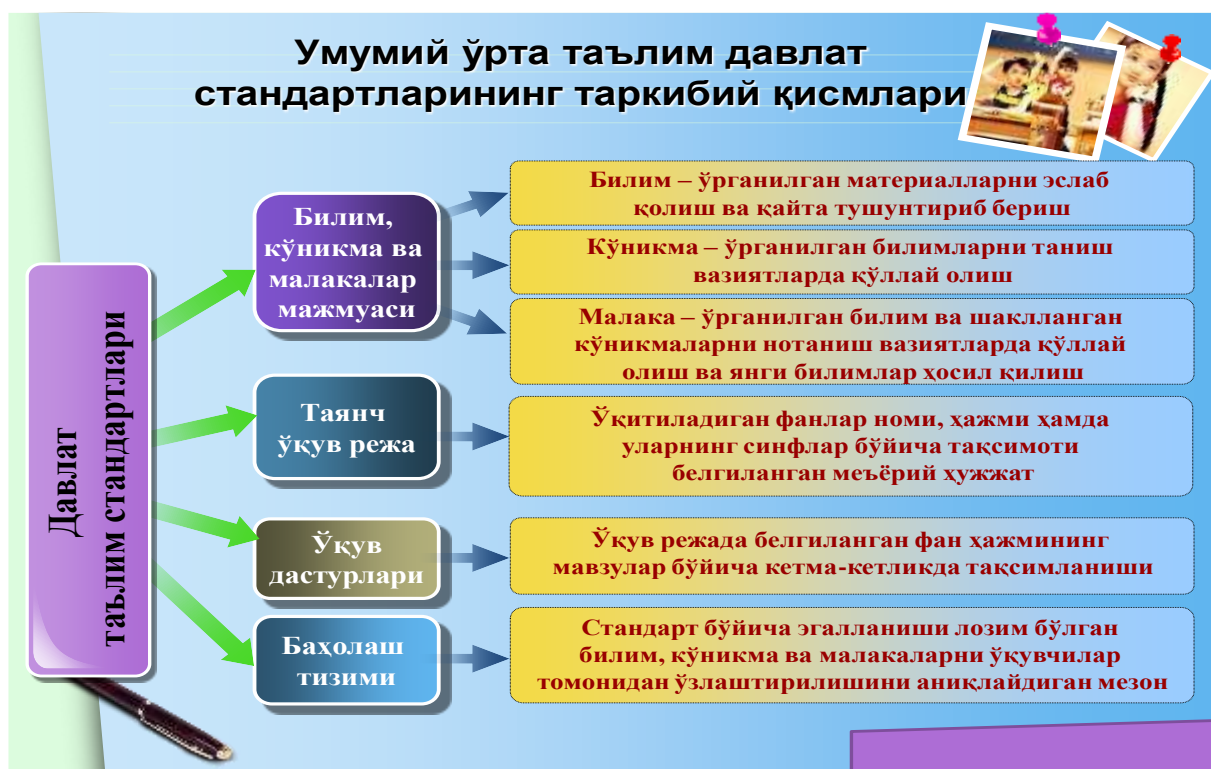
Умумий ўрта таълим давлат стандартларининг таркибий қисмлари

Давлат таълим стандартлари

Билим, кўникма ва малакалар мажмуаси

Билим – ўрганилган материалларни эслаб қолиш ва қайта тушунтириб бериш

Кўникма – ўрганилган билимларни таниш вазиятларда қўллай олиш

Малака – ўрганилган билим ва шаклланган кўникмаларни нотаниш вазиятларда қўллай олиш ва янги билимлар ҳосил қилиш

Таянч ўқув режа

Ўқитиладиган фанлар номи, ҳажми ҳамда уларнинг синфлар бўйича тақсимоти белгиланган меъёрий ҳужжат

Ўқув дастурлари

Ўқув режада белгиланган фан ҳажмининг мавзулар бўйича кетма-кетликда тақсимланиши

Баҳолаш тизими

Стандарт бўйича эгалланиши лозим бўлган билим, кўникма ва малакаларни ўқувчилар томонидан ўзлаштирилишини аниқлайдиган мезон